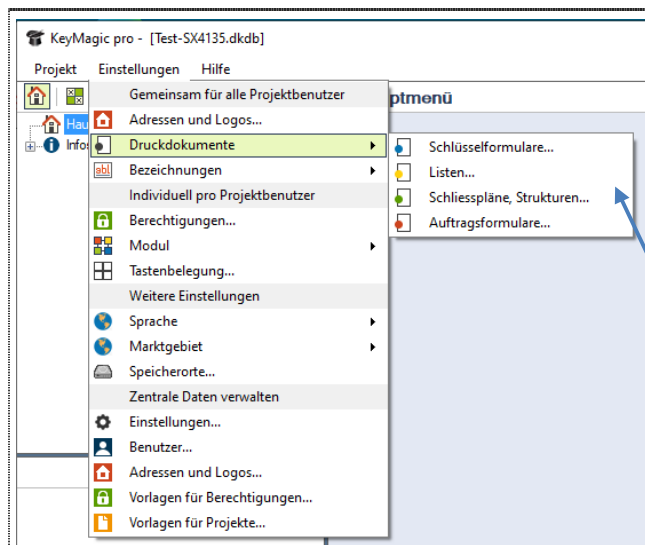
KeyMagic pro - [Test-SX4135.dkdb]

Projekt Einstellungen Hilfe

Hau
Infos

ptmenü

Gemeinsam für alle Projektbenutzer
Adressen und Logos...
Druckdokumente
Bezeichnungen
Individuell pro Projektbenutzer
Berechtigungen...
Modul
Tastenbelegung...
Weitere Einstellungen
Sprache
Marktgebiet
Speicherorte...
Zentrale Daten verwalten
Einstellungen...
Benutzer...
Adressen und Logos...
Vorlagen für Berechtigungen...
Vorlagen für Projekte...

Schlüsselformulare...
Listen...
Schliesspläne, Strukturen...
Auftragsformulare...